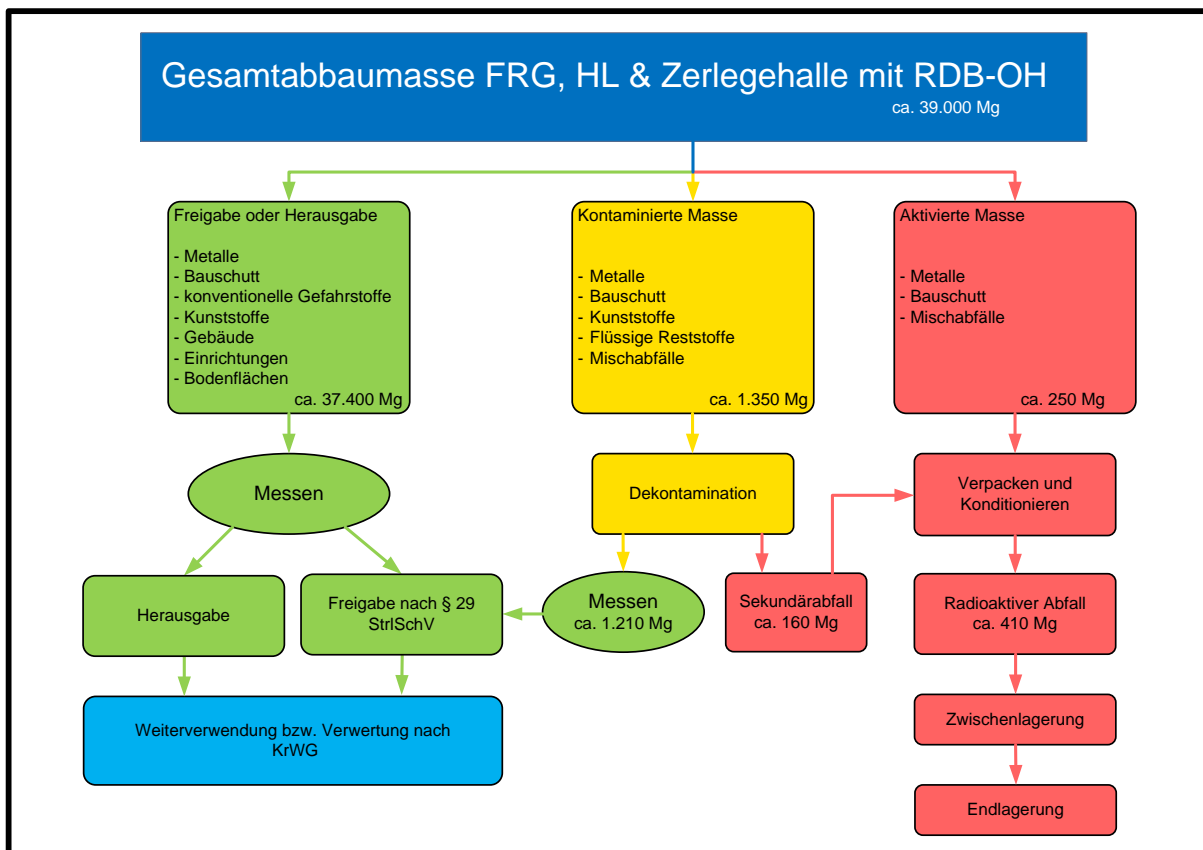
Gesamtabbaumasse FRG, HL & Zerlegehalle mit RDB-OH
ca. 39.000 Mg

Freigabe oder Herausgabe

- Metalle
- Bauschutt
- konventionelle Gefahrstoffe
- Kunststoffe
- Gebäude
- Einrichtungen
- Bodenflächen
ca. 37.400 Mg

Kontaminierte Masse

- Metalle
- Bauschutt
- Kunststoffe
- Flüssige Reststoffe
- Mischabfälle
ca. 1.350 Mg

Aktivierte Masse

- Metalle
- Bauschutt
- Mischabfälle
ca. 250 Mg

Messen

Dekontamination

Verpacken und Konditionieren

Herausgabe

Freigabe nach § 29 StrlSchV

Messen
ca. 1.210 Mg

Sekundärabfall
ca. 160 Mg

Radioaktiver Abfall
ca. 410 Mg

Weiterverwendung bzw. Verwertung nach KrWG

Zwischenlagerung

Endlagerung